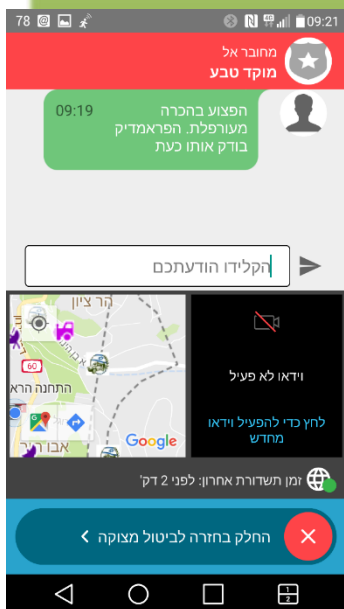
78 09:21

מחובר אל
מוקד טבע

09:19 הפצוע בהכרה מעורפלת. הפראמדיק בודק אותו כעת

הקלידו הודעתכם

הר ציון
60
התחנה הרא
אבו תור
Google

וידאו לא פעיל

לחץ כדי להפעיל וידאו מחדש

זמן תשדורת אחרון: לפני 2 דק'

החלק בחזרה לביטול מצוקה